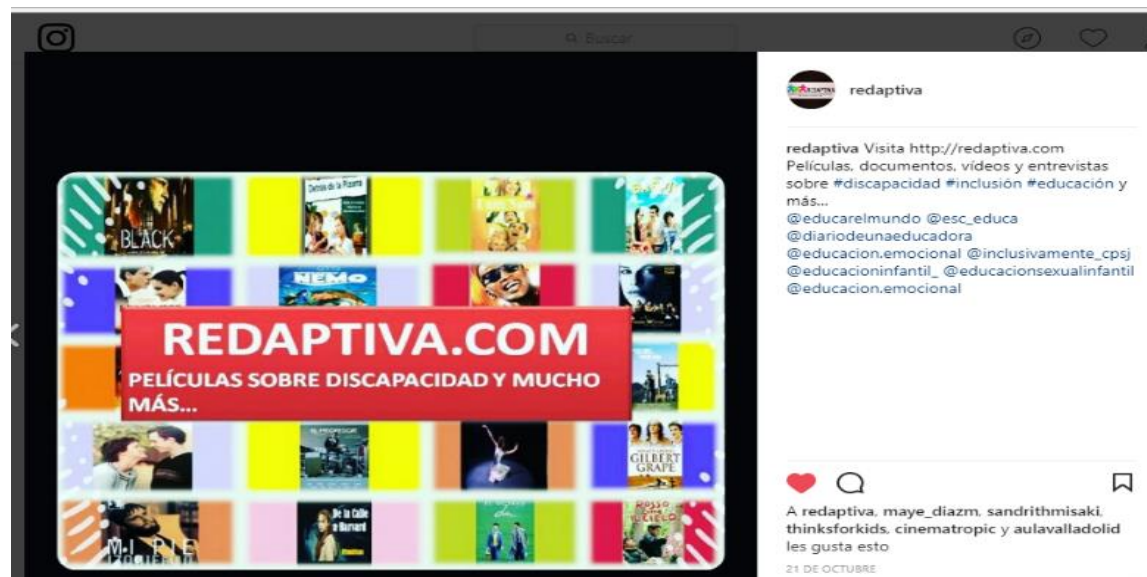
Buscar

redaptiva

redaptiva Visita http://redaptiva.com Películas, documentos, vídeos y entrevistas sobre #discapacidad #inclusión #educación y más...
@educarelmundo @esc_educa @diariodeunaeducadora @educacion.emocional @inclusivamente_cpsj @educacioninfantil_ @educacionsexualinfantil @educacion.emocional

BLACK

Detrás de la Pizarra

NEMO

GILBERT GRAPE

De la Calle a Harvard

REDAPTIVA.COM

PELÍCULAS SOBRE DISCAPACIDAD Y MUCHO MÁS...

A redaptiva, maye_diazm, sandrithmisaki, thinksforkids, cinematropic y aulavalladolid les gusta esto

21 DE OCTUBRE